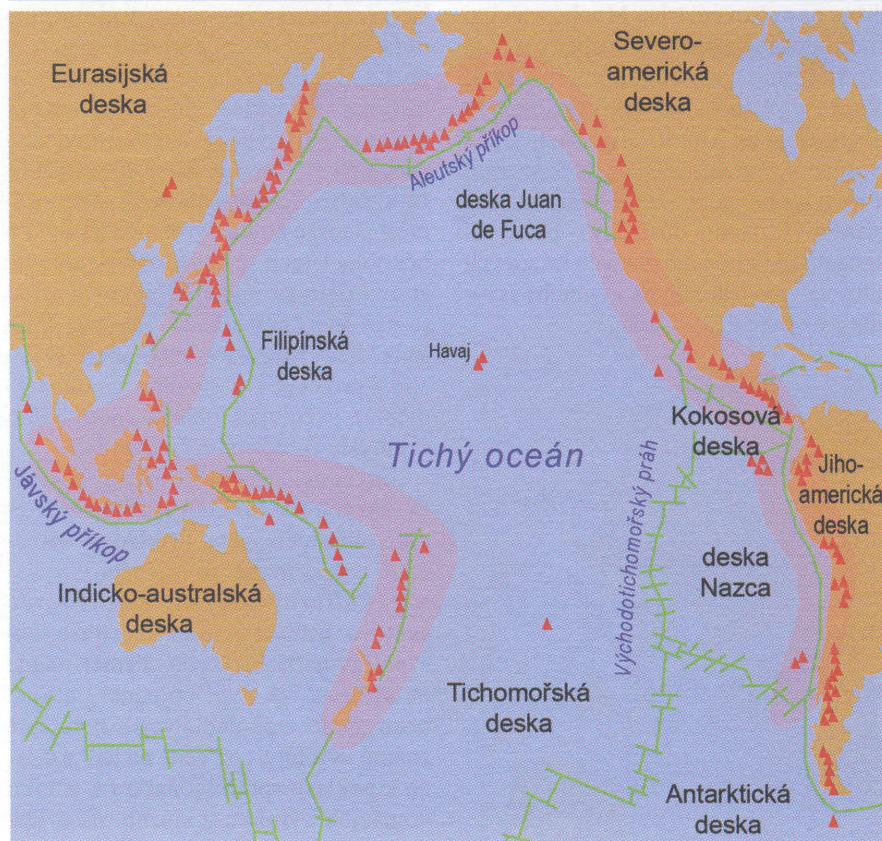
Eurasijská deska

Severo-americká deska

Aleutský příkop

deska Juan de Fuca

Filipínská deska

Havaj

Tichý oceán

Kokosová deska

Jiho-americká deska

Jávský příkop

Východotichomořský práh

deska Nazca

Indicko-australská deska

Tichomořská deska

Antarktická deska